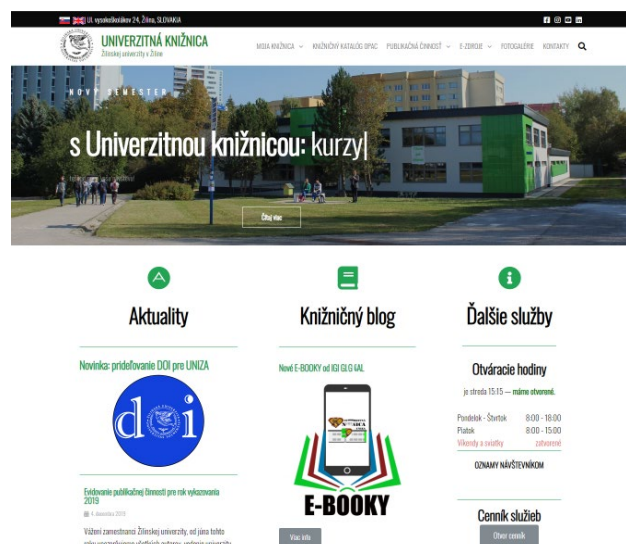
Ul. vysokoškolákov 24, Žilina, SLOVAKIA

UNIVERZITNÁ KNIŽNICA
Žilinskej univerzity v Žiline

MOJA KNIŽNICA KNIŽNIČNÝ KATALÓG OPAC PUBLIKAČNÁ ČINNOSŤ E-ZDROJE FOTOGALÉRIE KONTAKTY

NOVÝ SEMESTER
s Univerzitnou knižnicou: kurzy|

Čítaj viac

Aktuality

Novinka: prideľovanie DOI pre UNIZA

Evidovanie publikačnej činnosti pre rok vykazovania 2019

4. Januára 2019

Vážení zamestnanci Žilinskej univerzity, od júna tohto

Knižničný blog

Nové E-BOOKY od IGI GLOBAL

E-BOOKY

Viac info

Ďalšie služby

Otváracie hodiny

je streda 15:15 — máme otvorené.

| Pondelok - Štvrtok | 8:00 - 18:00 |
|---|---|
| Piatok | 8:00 - 15:00 |
| Víkendy a sviatky | zatvorené |

OZNAMY NÁVŠTEVNÍKOM

Cenník služieb

Otvor cenník